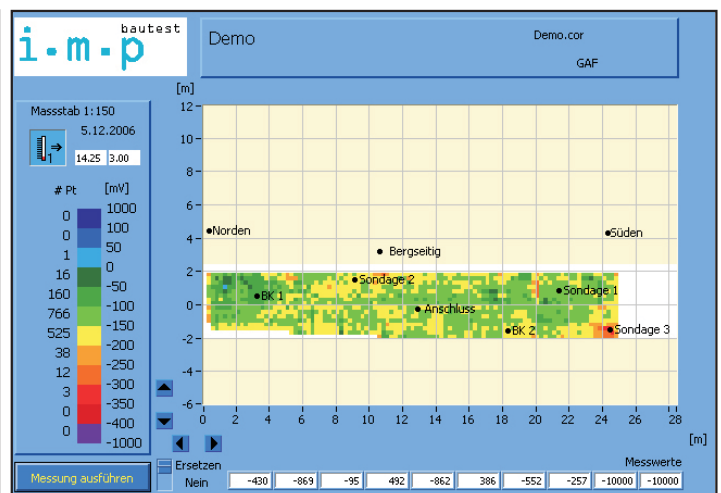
i·m·p bautest

Demo

Demo.cor

GAF

Massstab 1:150

5.12.2006

14.25 3.00

# Pt [mV]

| # Pt | [mV] |
|---|---|
| | 1000 |
| 0 | 100 |
| 0 | 50 |
| 1 | 0 |
| 16 | -50 |
| 160 | -100 |
| 766 | -150 |
| 525 | -200 |
| 38 | -250 |
| 12 | -300 |
| 3 | -350 |
| 2 | -400 |
| 0 | -1000 |

[m]

12 10 8 6 4 2 0 -2 -4 -6

Norden

Bergseitig

Süden

Sondage 2

BK 1

Sondage 1

Anschluss

BK 2

Sondage 3

0 2 4 6 8 10 12 14 16 18 20 22 24 26 28

[m]

Messung ausführen

Ersetzen

Nein

Messwerte

-430 -869 -95 492 -862 386 -552 -257 -10000 -10000